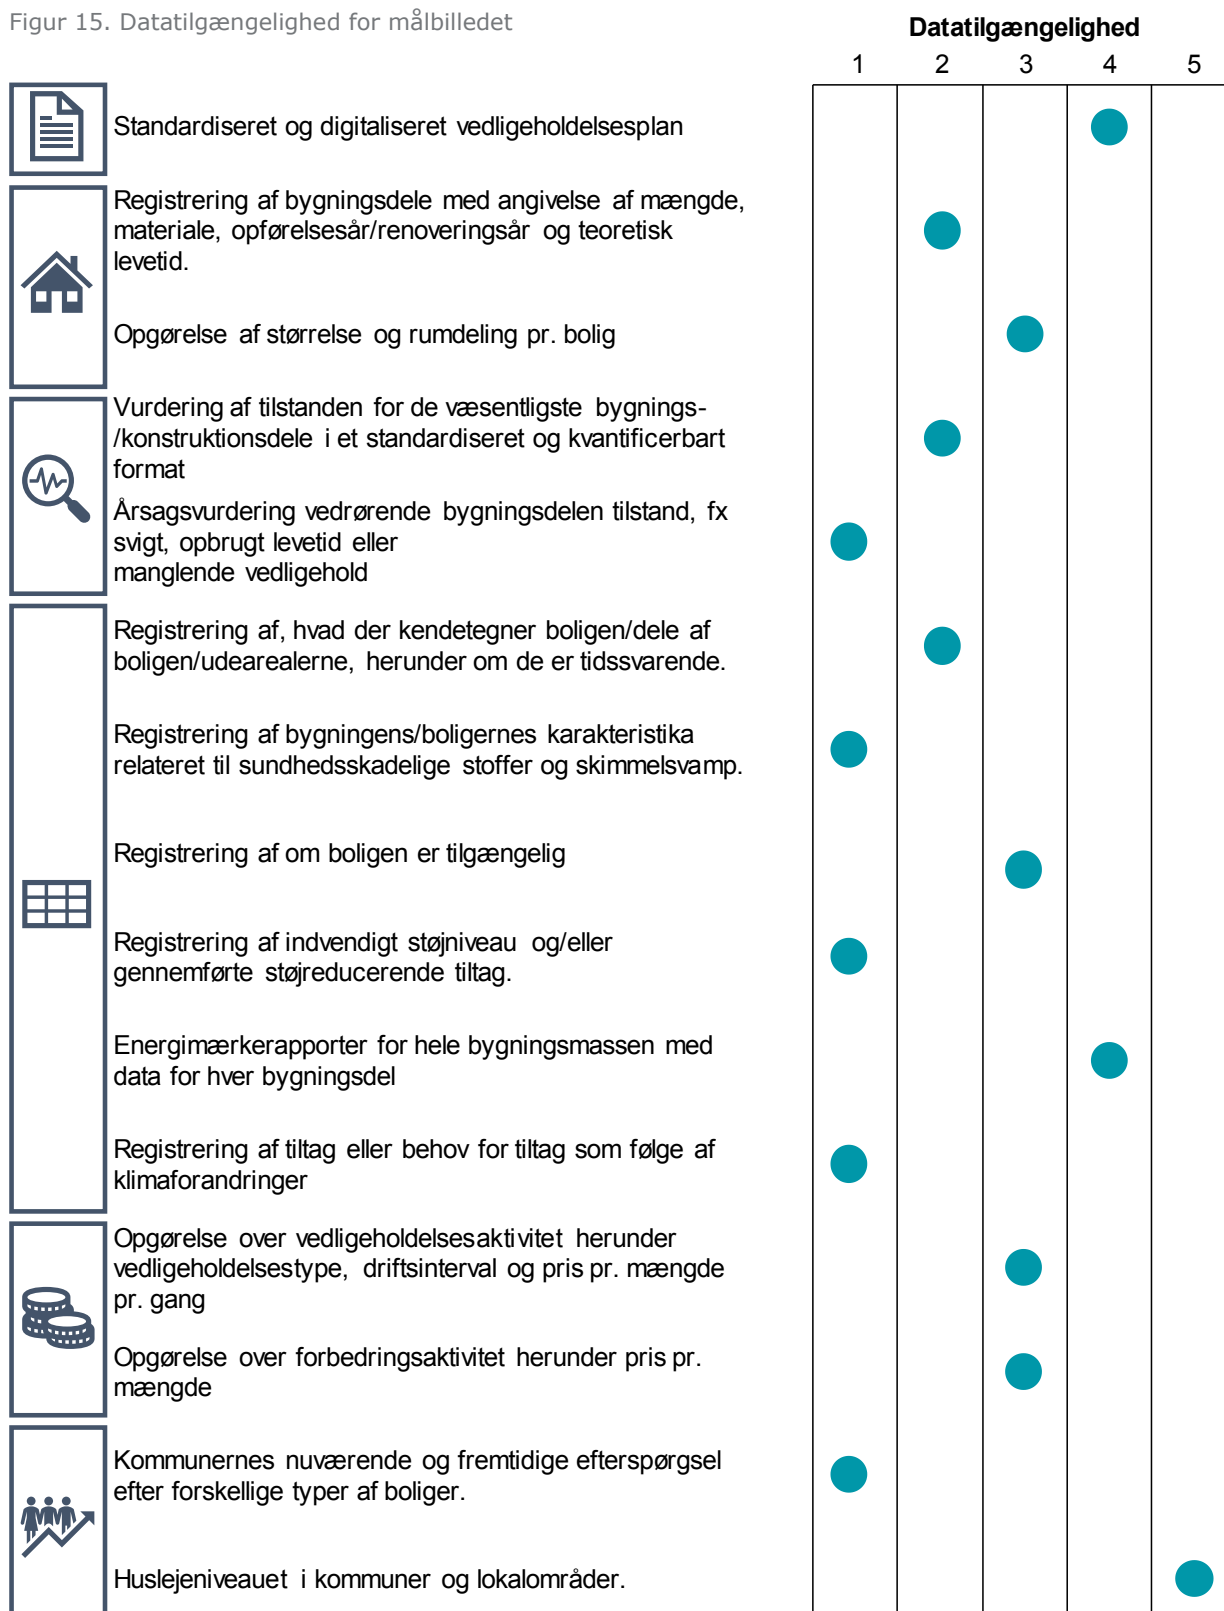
Figur 15. Datatilgængelighed for målbilledet

Datatilgængelighed

1 2 3 4 5

| | 1 | 2 | 3 | 4 | 5 |
|---|---|---|---|---|---|
| Standardiseret og digitaliseret vedligeholdelsesplan | | | | ● | |
| Registrering af bygningsdele med angivelse af mængde, materiale, opførelsesår/renoveringsår og teoretisk levetid. | | ● | | | |
| Opgørelse af størrelse og rumdeling pr. bolig | | | ● | | |
| Vurdering af tilstanden for de væsentligste bygnings-/konstruktionsdele i et standardiseret og kvantificerbart format | | ● | | | |
| Årsagsvurdering vedrørende bygningsdelen tilstand, fx svigt, opbrugt levetid eller manglende vedligehold | ● | | | | |
| Registrering af, hvad der kendetegner boligen/dele af boligen/udearealerne, herunder om de er tidssvarende. | | ● | | | |
| Registrering af bygningens/boligernes karakteristika relateret til sundhedsskadelige stoffer og skimmelsvamp. | ● | | | | |
| Registrering af om boligen er tilgængelig | | | ● | | |
| Registrering af indvendigt støjniveau og/eller gennemførte støjreducerende tiltag. | ● | | | | |
| Energimærkerapporter for hele bygningsmassen med data for hver bygningsdel | | | | ● | |
| Registrering af tiltag eller behov for tiltag som følge af klimaforandringer | ● | | | | |
| Opgørelse over vedligeholdelsesaktivitet herunder vedligeholdelsestype, driftsinterval og pris pr. mængde pr. gang | | | ● | | |
| Opgørelse over forbedringsaktivitet herunder pris pr. mængde | | | ● | | |
| Kommunernes nuværende og fremtidige efterspørgsel efter forskellige typer af boliger. | ● | | | | |
| Huslejeniveauet i kommuner og lokalområder. | | | | | ● |